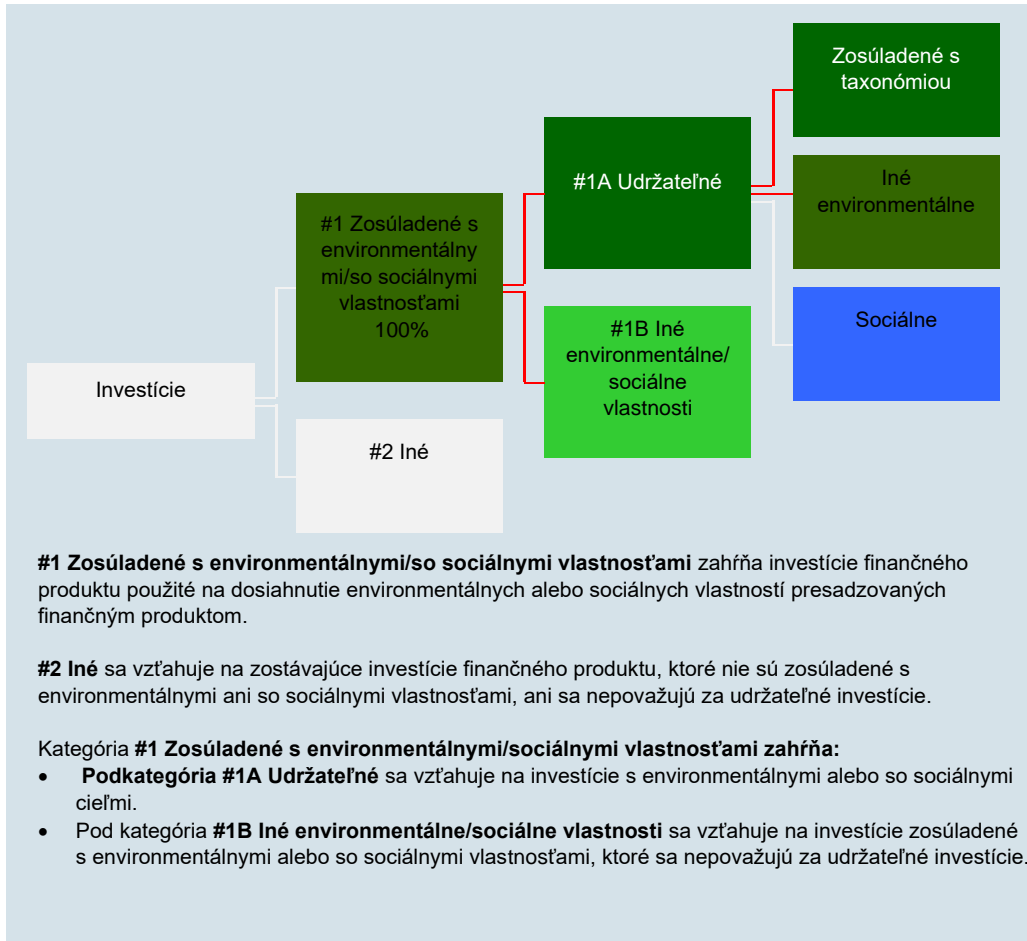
Zosúladené s taxonómiou

#1A Udržateľné

Iné environmentálne

#1 Zosúladené s environmentálnymi/so sociálnymi vlastnosťami 100%

Sociálne

#1B Iné environmentálne/ sociálne vlastnosti

Investície

#2 Iné

**#1 Zosúladené s environmentálnymi/so sociálnymi vlastnosťami** zahŕňa investície finančného produktu použité na dosiahnutie environmentálnych alebo sociálnych vlastností presadzovaných finančným produktom.

**#2 Iné** sa vzťahuje na zostávajúce investície finančného produktu, ktoré nie sú zosúladené s environmentálnymi ani so sociálnymi vlastnosťami, ani sa nepovažujú za udržateľné investície.

Kategória **#1 Zosúladené s environmentálnymi/sociálnymi vlastnosťami zahŕňa:**
- **Podkategória #1A Udržateľné** sa vzťahuje na investície s environmentálnymi alebo so sociálnymi cieľmi.
- Pod kategória **#1B Iné environmentálne/sociálne vlastnosti** sa vzťahuje na investície zosúladené s environmentálnymi alebo so sociálnymi vlastnosťami, ktoré sa nepovažujú za udržateľné investície.